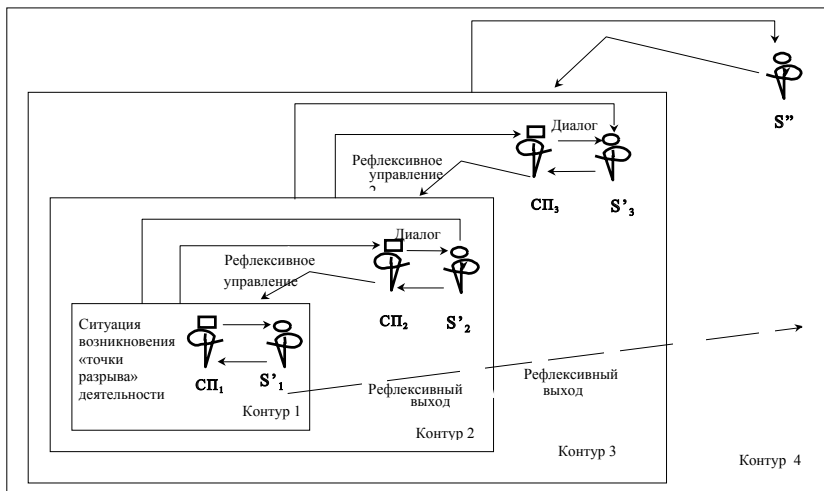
S"

Диалог

Рефлексивное управление 2

$СП_3$ $S'_3$

Диалог

Рефлексивное управление

$СП_2$ $S'_2$

Ситуация возникновения «точки разрыва» деятельности

$СП_1$ $S'_1$

Контур 1

Рефлексивный выход

Рефлексивный выход

Контур 2

Контур 3

Контур 4